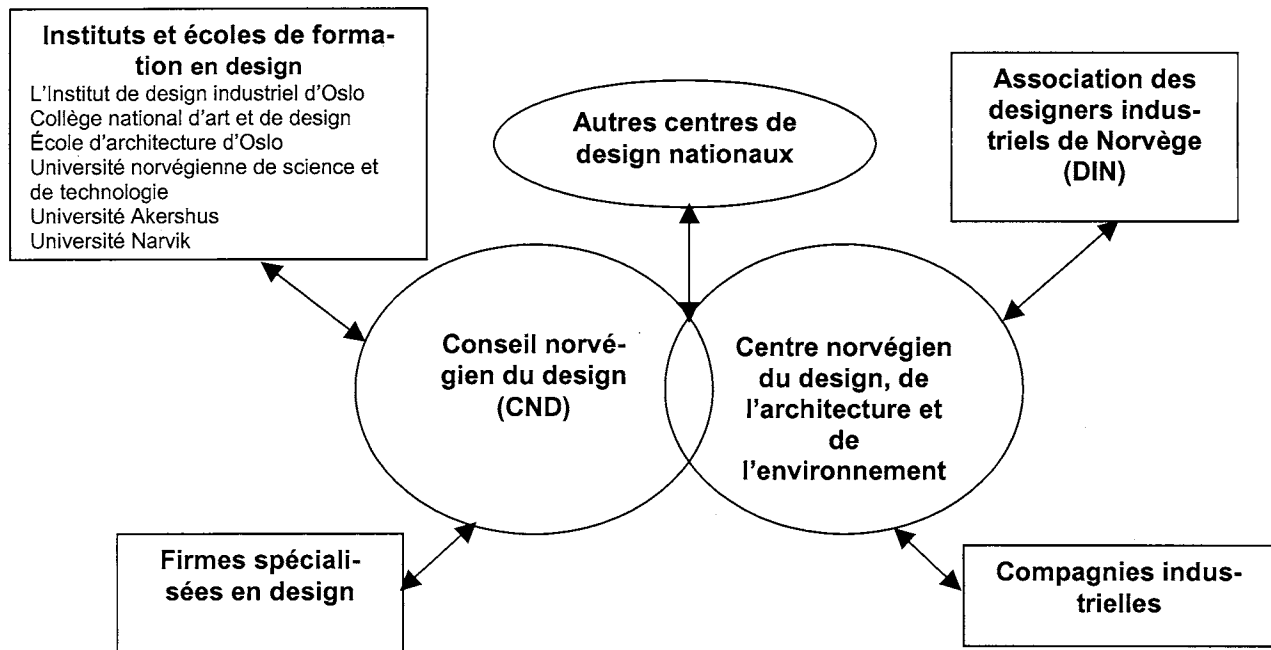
Instituts et écoles de formation en design
L'Institut de design industriel d'Oslo
Collège national d'art et de design
École d'architecture d'Oslo
Université norvégienne de science et de technologie
Université Akershus
Université Narvik

Autres centres de design nationaux

Association des designers industriels de Norvège (DIN)

Conseil norvégien du design (CND)

Centre norvégien du design, de l'architecture et de l'environnement

Firmes spécialisées en design

Compagnies industrielles